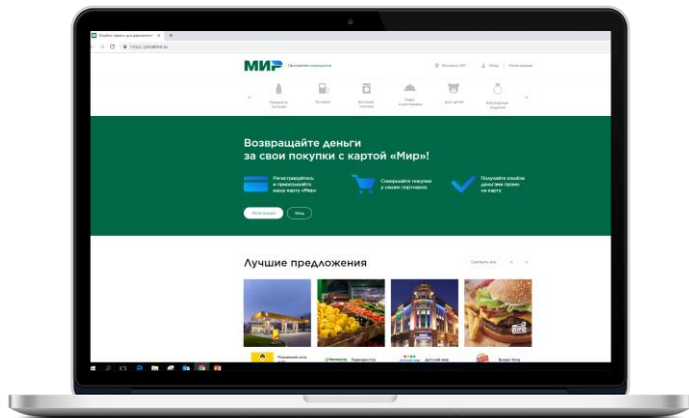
МИР

Возвращайте деньги за свои покупки с картой «Мир»!

Регистрируйтесь и присоединяйте вашу карту «Мир»

Совершайте покупки у наших партнеров

Получайте кэшбэк деньгами прямо на карту

Лучшие предложения

Смотреть все

Перекресток

Детский мир

Burger King